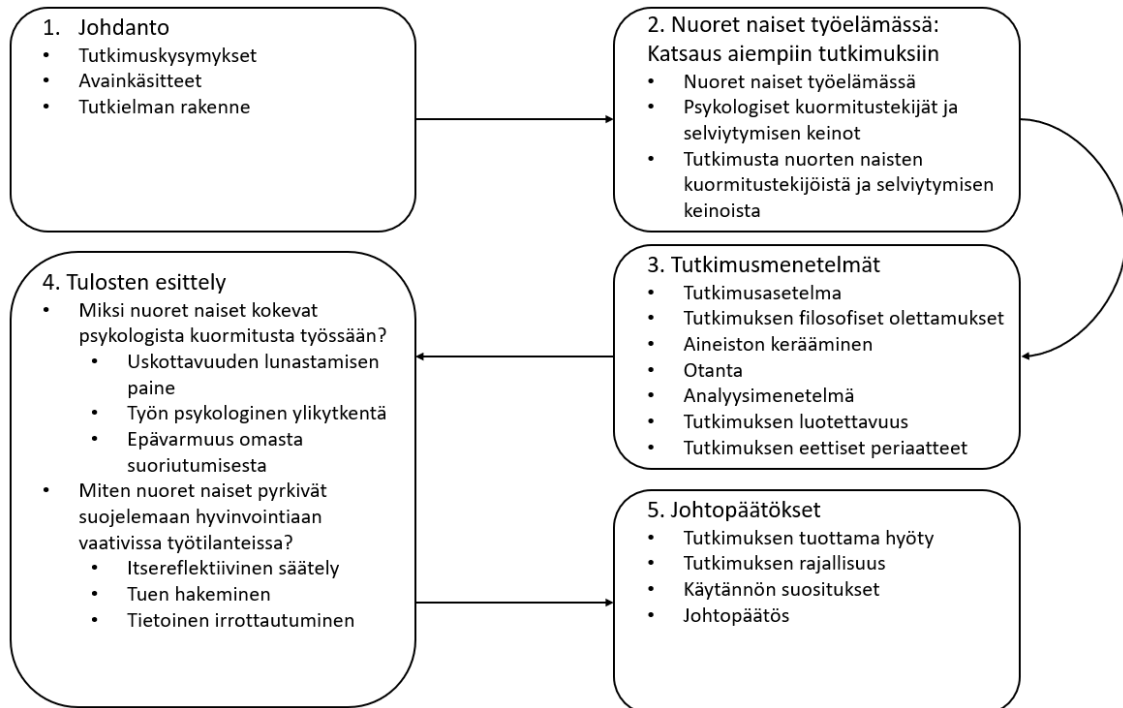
1. Johdanto
- Tutkimuskysymykset
- Avainkäsitteet
- Tutkielman rakenne

2. Nuoret naiset työelämässä: Katsaus aiempiin tutkimuksiin
- Nuoret naiset työelämässä
- Psykologiset kuormitustekijät ja selviytymisen keinot
- Tutkimusta nuorten naisten kuormitustekijöistä ja selviytymisen keinoista

3. Tutkimusmenetelmät
- Tutkimusasetelma
- Tutkimuksen filosofiset olettamukset
- Aineiston kerääminen
- Otanta
- Analyysimenetelmä
- Tutkimuksen luotettavuus
- Tutkimuksen eettiset periaatteet

4. Tulosten esittely
- Miksi nuoret naiset kokevat psykologista kuormitusta työssään?
  - Uskottavuuden lunastamisen paine
  - Työn psykologinen ylikytkentä
  - Epävarmuus omasta suoriutumisesta
- Miten nuoret naiset pyrkivät suojelemaan hyvinvointiaan vaativissa työtilanteissa?
  - Itsereflektiivinen säätely
  - Tuen hakeminen
  - Tietoinen irrottautuminen

5. Johtopäätökset
- Tutkimuksen tuottama hyöty
- Tutkimuksen rajallisuus
- Käytännön suositukset
- Johtopäätös